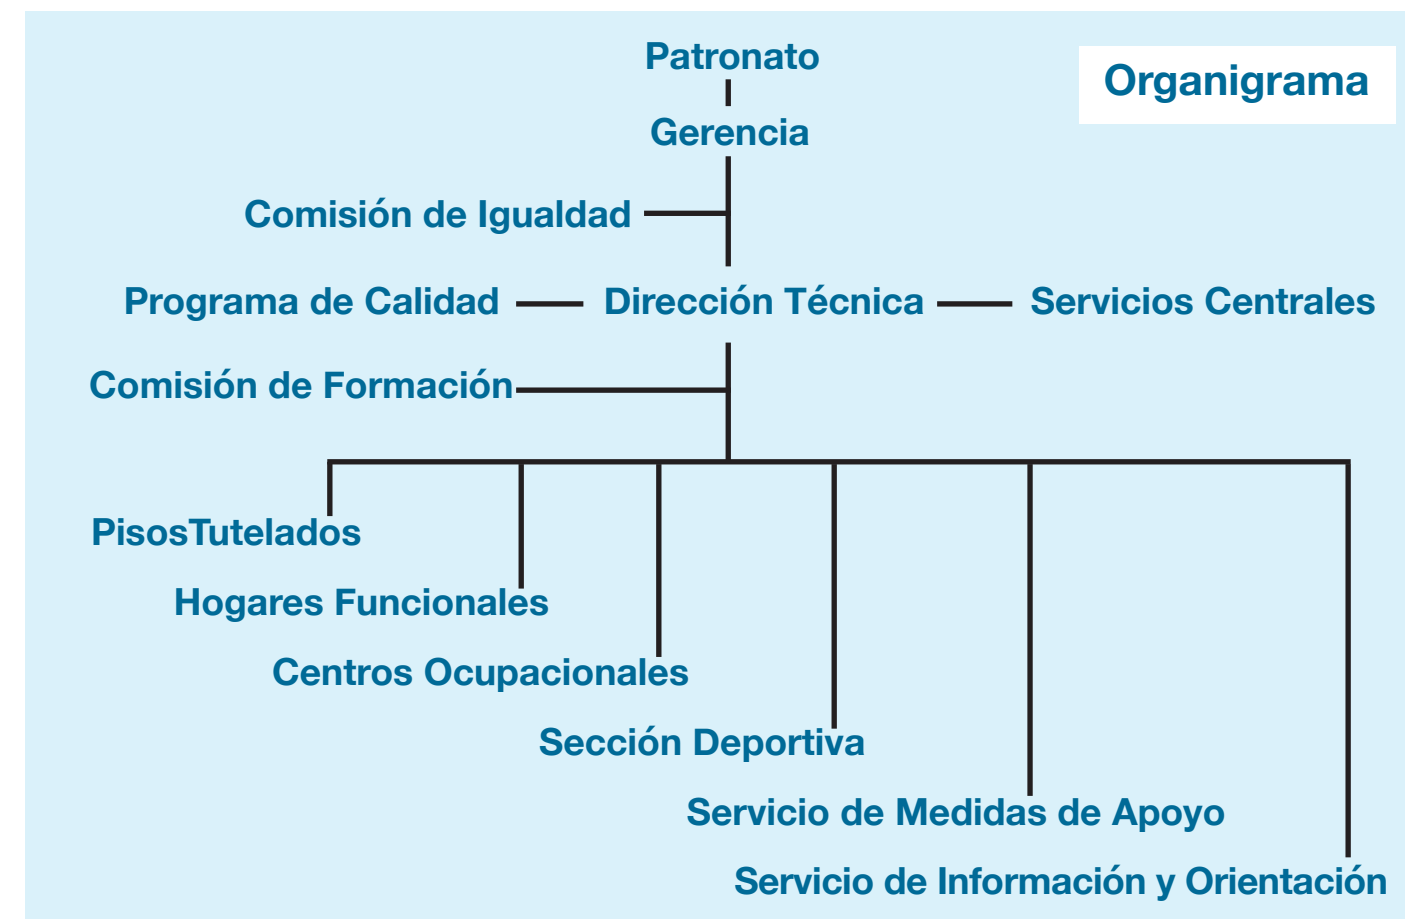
Organigrama

Patronato

Gerencia

Comisión de Igualdad

Programa de Calidad

Dirección Técnica

Servicios Centrales

Comisión de Formación

PisosTutelados

Hogares Funcionales

Centros Ocupacionales

Sección Deportiva

Servicio de Medidas de Apoyo

Servicio de Información y Orientación